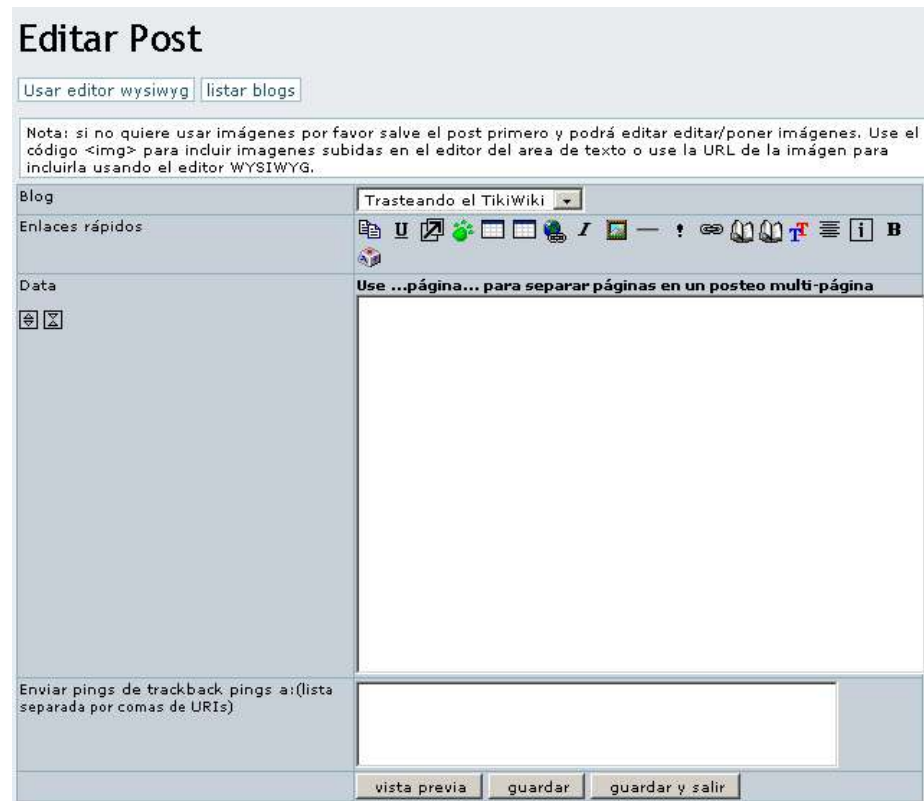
Editar Post

Usar editor wysiwyg | listar blogs

Nota: si no quiere usar imágenes por favor salve el post primero y podrá editar editar/poner imágenes. Use el código <img> para incluir imagenes subidas en el editor del area de texto o use la URL de la imágen para incluirla usando el editor WYSIWYG.

| Blog | Trasteando el TikiWiki |
|---|---|
| Enlaces rápidos | U I — ! T i B |
| Data | Use ...página... para separar páginas en un posteo multi-página |
| Enviar pings de trackback pings a:(lista separada por comas de URIs) | |
| | vista previa · guardar · guardar y salir |